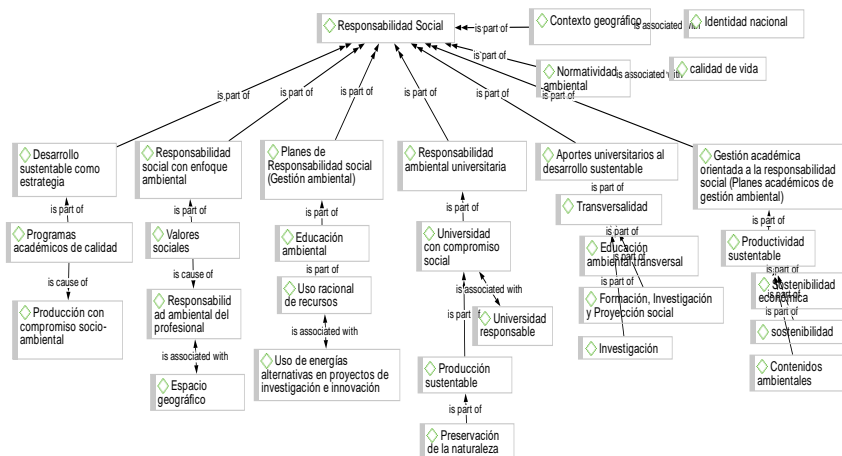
Responsabilidad Social

is part of

Contexto geográfico

is associated with

Identidad nacional

is part of

Normatividad ambiental

is associated with

calidad de vida

is part of

is part of

is part of

is part of

is part of

is part of

is part of

Desarrollo sustentable como estrategia

is part of

Programas académicos de calidad

is cause of

Producción con compromiso socio-ambiental

Responsabilidad social con enfoque ambiental

is part of

Valores sociales

is cause of

Responsabilidad ambiental del profesional

is associated with

Espacio geográfico

Planes de Responsabilidad social (Gestión ambiental)

is part of

Educación ambiental

is part of

Uso racional de recursos

is associated with

Uso de energías alternativas en proyectos de investigación e innovación

Responsabilidad ambiental universitaria

is part of

Universidad con compromiso social

is associated with

Universidad responsable

is part of

Producción sustentable

is part of

Preservación de la naturaleza

Aportes universitarios al desarrollo sustentable

is part of

Transversalidad

is part of

Educación ambiental transversal

is part of

Formación, Investigación y Proyección social

Investigación

Gestión académica orientada a la responsabilidad social (Planes académicos de gestión ambiental)

is part of

Productividad sustentable

is part of

Sustentabilidad económica

is part of

sostenibilidad

is part of

Contenidos ambientales